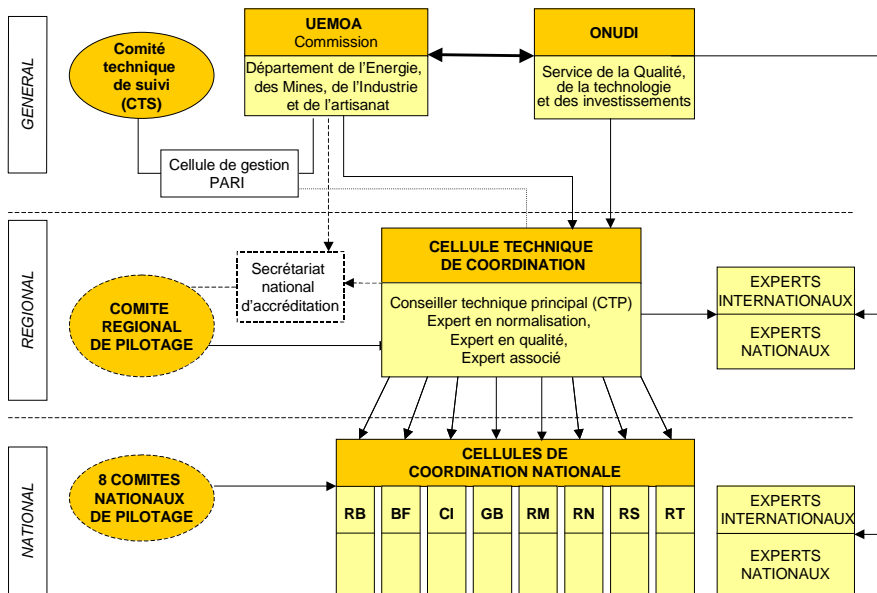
GENERAL

Comité technique de suivi (CTS)

UEMOA
Commission

Département de l'Energie, des Mines, de l'Industrie et de l'artisanat

ONUDI

Service de la Qualité, de la technologie et des investissements

Cellule de gestion PARI

REGIONAL

Secrétariat national d'accréditation

CELLULE TECHNIQUE DE COORDINATION

Conseiller technique principal (CTP)
Expert en normalisation,
Expert en qualité,
Expert associé

EXPERTS INTERNATIONAUX

EXPERTS NATIONAUX

COMITE REGIONAL DE PILOTAGE

NATIONAL

8 COMITES NATIONAUX DE PILOTAGE

CELLULES DE COORDINATION NATIONALE

| RB | BF | CI | GB | RM | RN | RS | RT |
|---|---|---|---|---|---|---|---|

EXPERTS INTERNATIONAUX

EXPERTS NATIONAUX